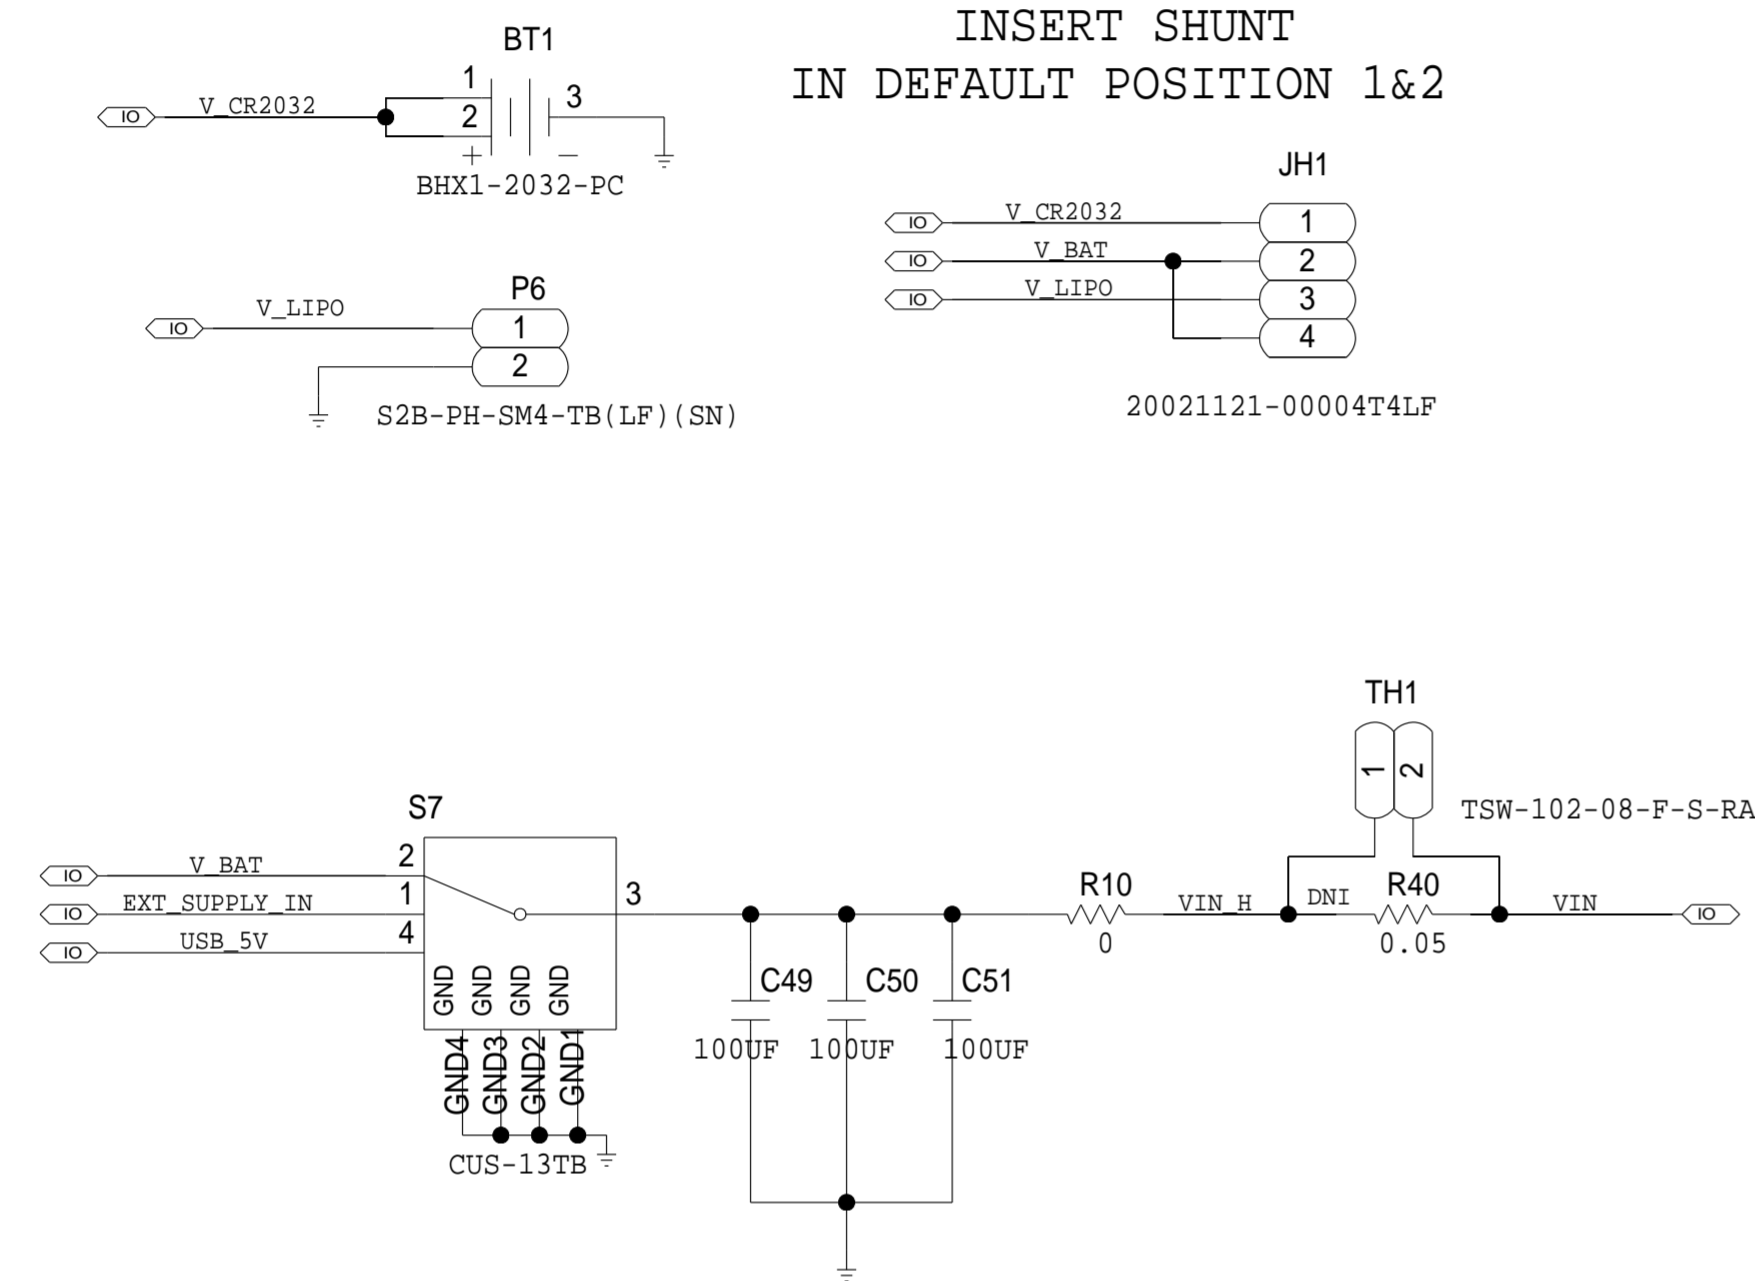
BT1

IO V_CR2032 1 2 3 + − BHX1-2032-PC

INSERT SHUNT
IN DEFAULT POSITION 1&2

JH1

IO V_CR2032 1
IO V_BAT 2
IO V_LIPO 3
4

20021121-00004T4LF

P6

IO V_LIPO 1
2

S2B-PH-SM4-TB(LF)(SN)

TH1

1 2

TSW-102-08-F-S-RA

S7

IO V_BAT 2
IO EXT_SUPPLY_IN 1
IO USB_5V 4

3

GND GND GND GND

GND4 GND3 GND2 GND1

CUS-13TB

C49 C50 C51

100UF 100UF 100UF

R10

0

VIN_H

DNI

R40

0.05

VIN IO